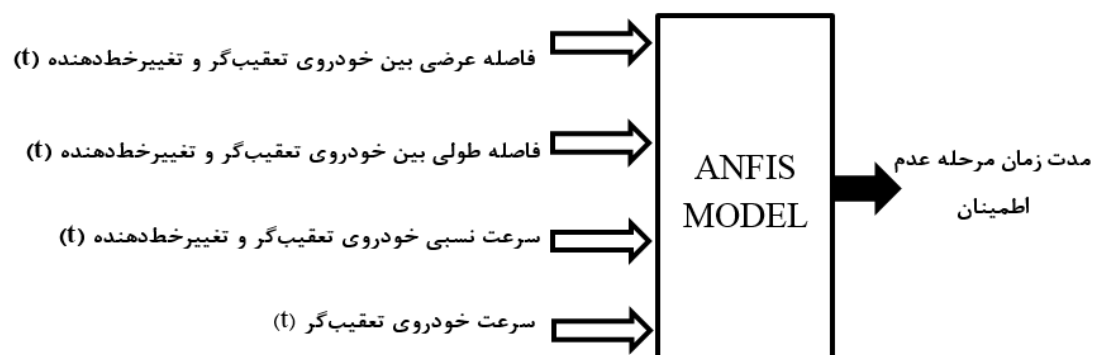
فاصله عرضی بین خودروی تعقیب‌گر و تغییرخط‌دهنده (t)

فاصله طولی بین خودروی تعقیب‌گر و تغییرخط‌دهنده (t)

سرعت نسبی خودروی تعقیب‌گر و تغییرخط‌دهنده (t)

سرعت خودروی تعقیب‌گر (t)

ANFIS MODEL

مدت زمان مرحله عدم اطمینان